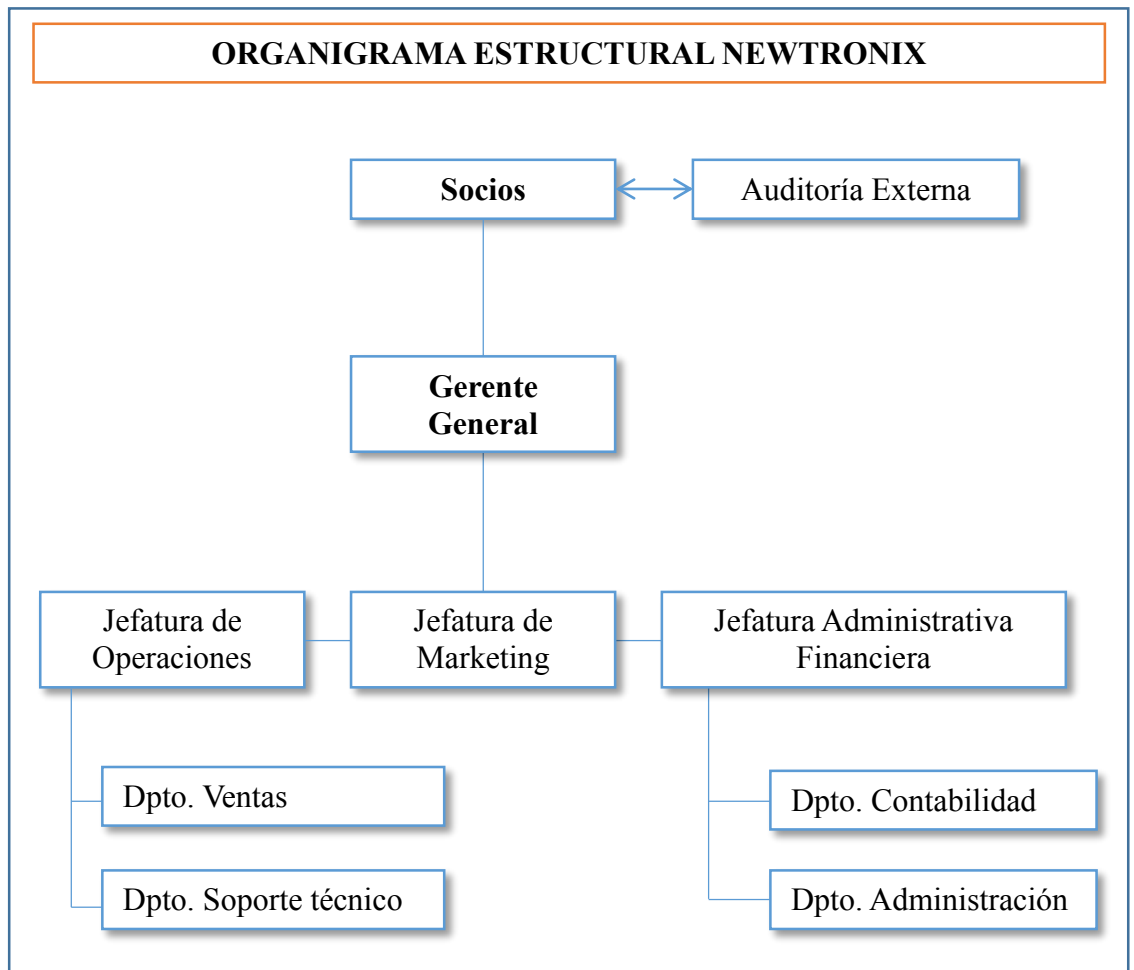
ORGANIGRAMA ESTRUCTURAL NEWTRONIX

Socios

Auditoría Externa

Gerente General

Jefatura de Operaciones

Jefatura de Marketing

Jefatura Administrativa Financiera

Dpto. Ventas

Dpto. Soporte técnico

Dpto. Contabilidad

Dpto. Administración